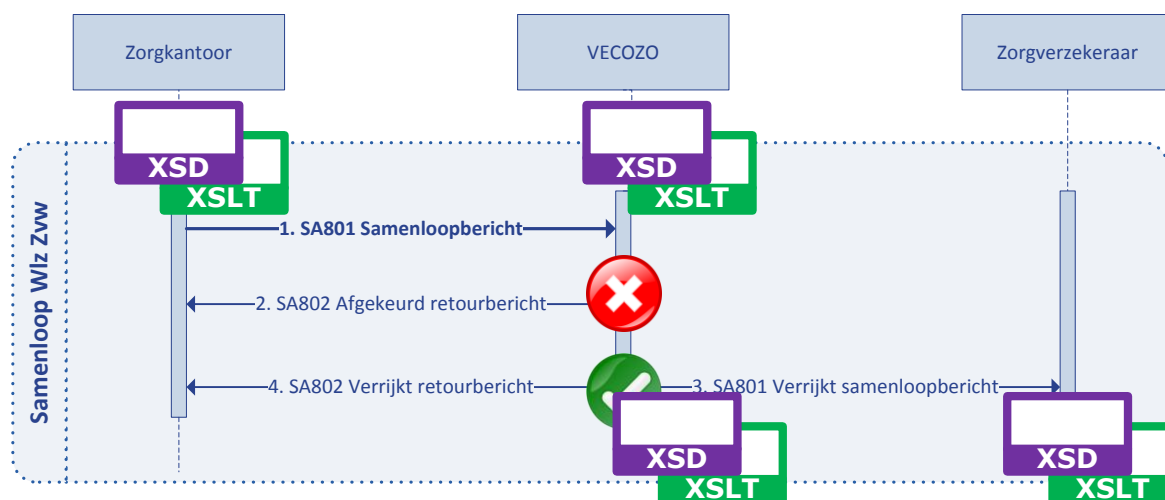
Zorgkantoor

VECOZO

Zorgverzekeraar

Samenloop Wlz Zvw

XSD

XSLT

XSD

XSLT

1. SA801 Samenloopbericht

2. SA802 Afgekeurd retourbericht

4. SA802 Verrijkt retourbericht

3. SA801 Verrijkt samenloopbericht

XSD

XSLT

XSD

XSLT